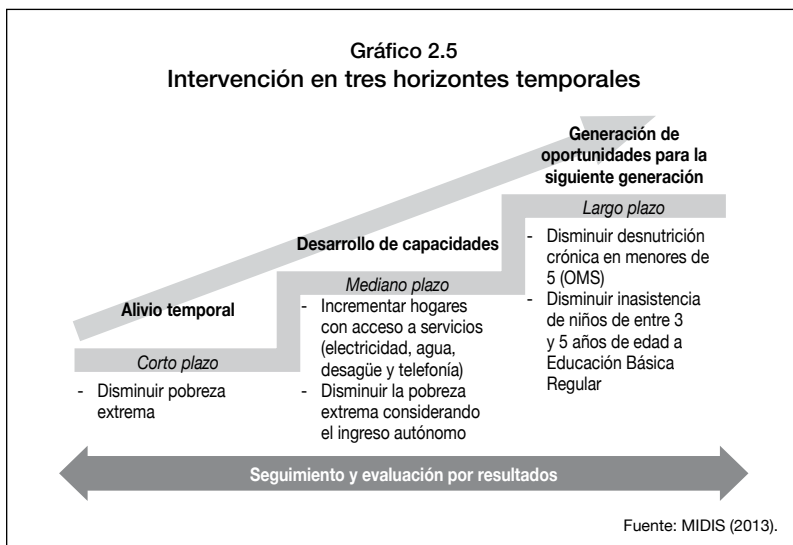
Gráfico 2.5
Intervención en tres horizontes temporales

Generación de oportunidades para la siguiente generación

Largo plazo

- Disminuir desnutrición crónica en menores de 5 (OMS)
- Disminuir inasistencia de niños de entre 3 y 5 años de edad a Educación Básica Regular

Desarrollo de capacidades

Mediano plazo

- Incrementar hogares con acceso a servicios (electricidad, agua, desagüe y telefonía)
- Disminuir la pobreza extrema considerando el ingreso autónomo

Alivio temporal

Corto plazo

- Disminuir pobreza extrema

Seguimiento y evaluación por resultados

Fuente: MIDIS (2013).